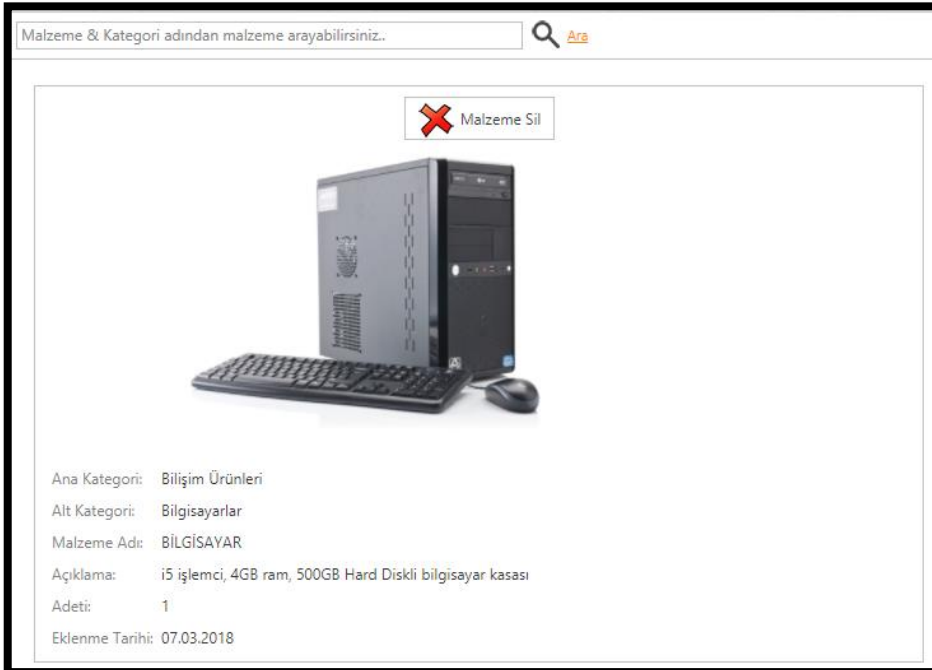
Malzeme & Kategori adından malzeme arayabilirsiniz..

Ara

Malzeme Sil

Ana Kategori: Bilişim Ürünleri

Alt Kategori: Bilgisayarlar

Malzeme Adı: BİLGİSAYAR

Açıklama: i5 işlemci, 4GB ram, 500GB Hard Diskli bilgisayar kasası

Adeti: 1

Eklenme Tarihi: 07.03.2018